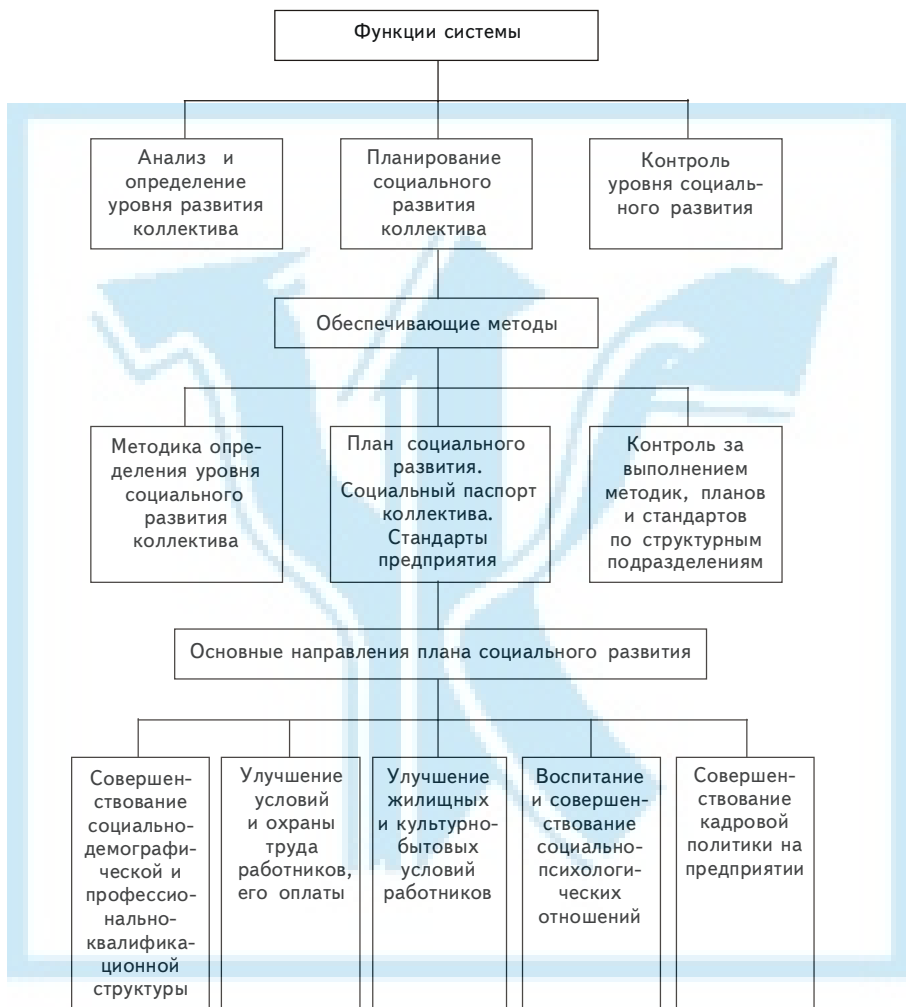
Функции системы

Анализ и определение уровня развития коллектива

Планирование социального развития коллектива

Контроль уровня социального развития

Обеспечивающие методы

Методика определения уровня социального развития коллектива

План социального развития. Социальный паспорт коллектива. Стандарты предприятия

Контроль за выполнением методик, планов и стандартов по структурным подразделениям

Основные направления плана социального развития

Совершенствование социально-демографической и профессионально-квалификационной структуры

Улучшение условий и охраны труда работников, его оплаты

Улучшение жилищных и культурно-бытовых условий работников

Воспитание и совершенствование социально-психологических отношений

Совершенствование кадровой политики на предприятии